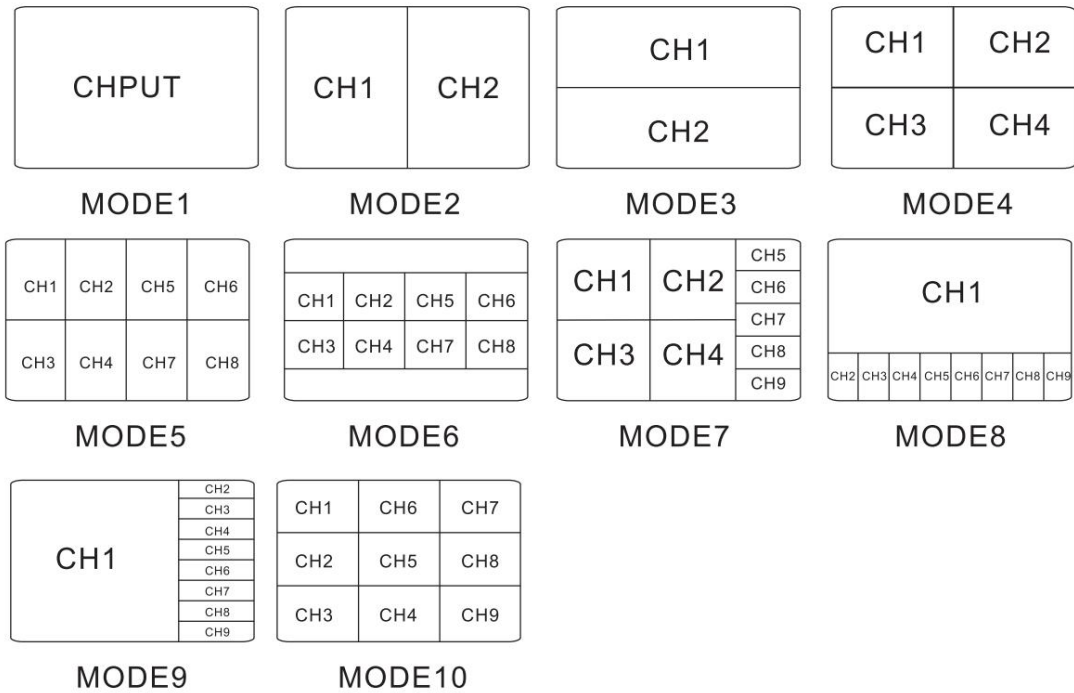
CHPUT

MODE1

CH1 CH2

MODE2

CH1

CH2

MODE3

CH1 CH2

CH3 CH4

MODE4

CH1 CH2 CH5 CH6

CH3 CH4 CH7 CH8

MODE5

CH1 CH2 CH5 CH6

CH3 CH4 CH7 CH8

MODE6

CH1 CH2 CH5

CH6

CH7

CH3 CH4 CH8

CH9

MODE7

CH1

CH2 CH3 CH4 CH5 CH6 CH7 CH8 CH9

MODE8

CH1

CH2
CH3
CH4
CH5
CH6
CH7
CH8
CH9

MODE9

CH1 CH6 CH7

CH2 CH5 CH8

CH3 CH4 CH9

MODE10